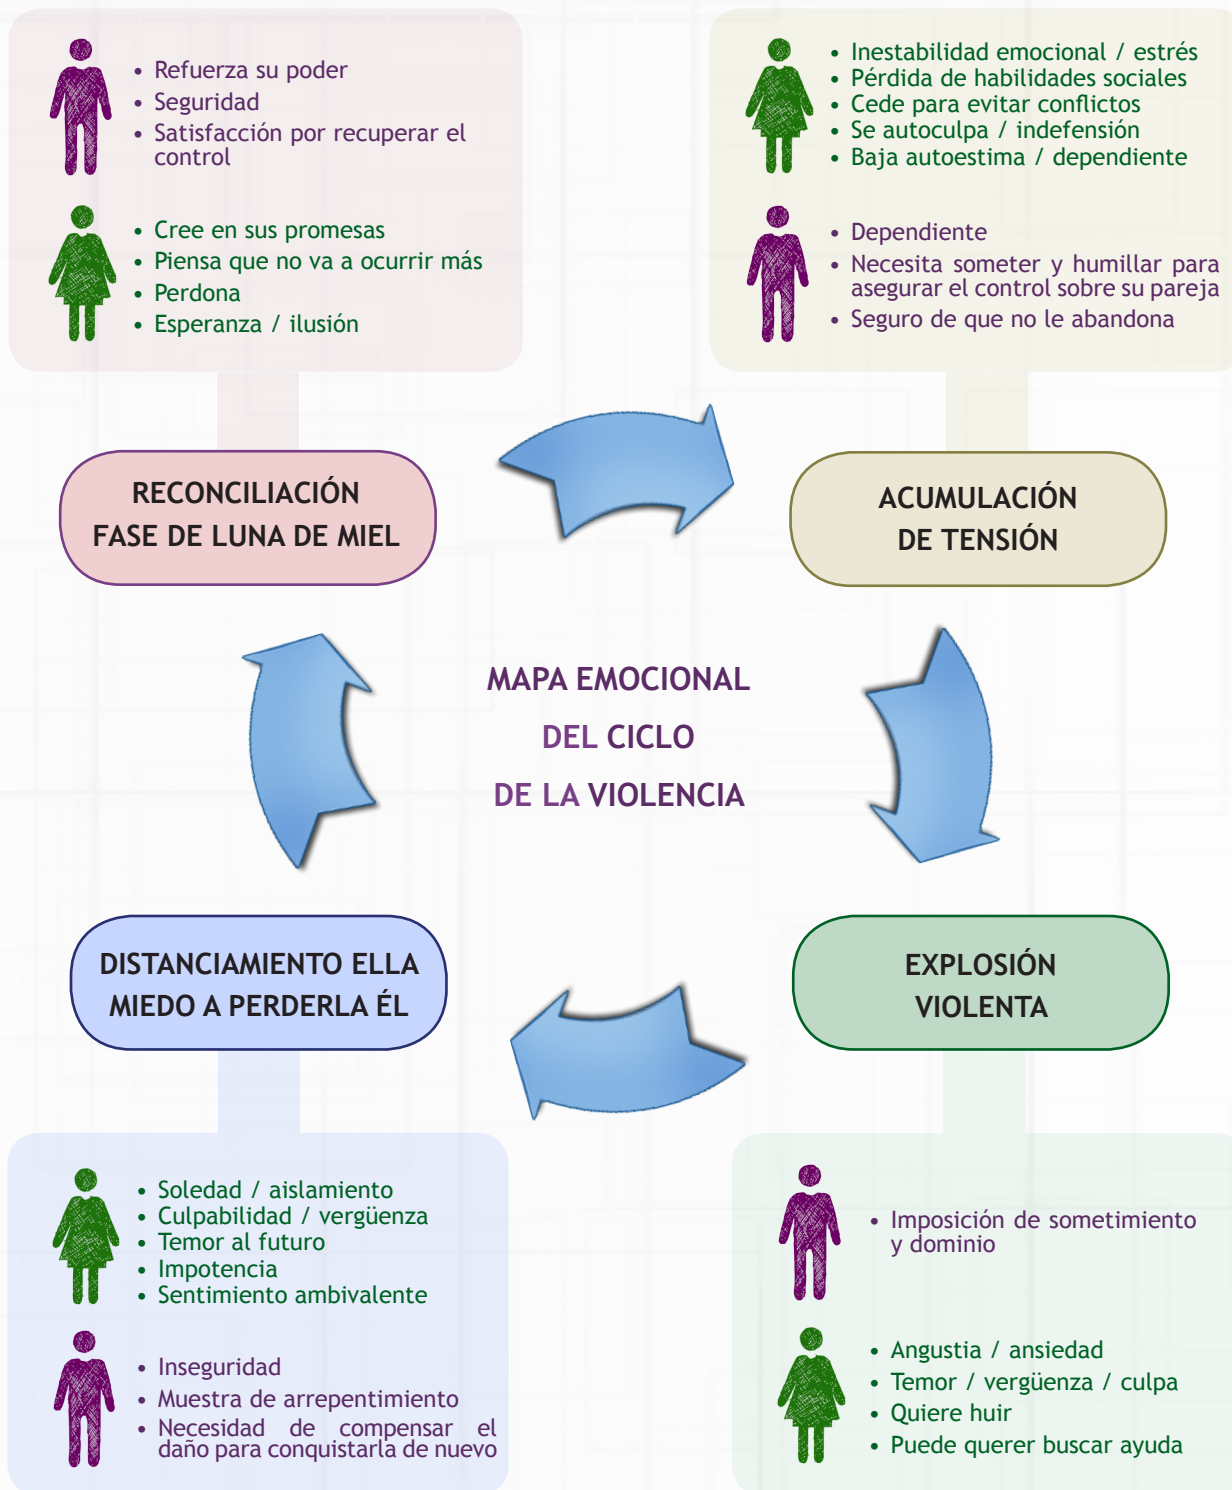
• Refuerza su poder
• Seguridad
• Satisfacción por recuperar el control

• Cree en sus promesas
• Piensa que no va a ocurrir más
• Perdona
• Esperanza / ilusión

• Inestabilidad emocional / estrés
• Pérdida de habilidades sociales
• Cede para evitar conflictos
• Se autoculpa / indefensión
• Baja autoestima / dependiente

• Dependiente
• Necesita someter y humillar para asegurar el control sobre su pareja
• Seguro de que no le abandona

RECONCILIACIÓN
FASE DE LUNA DE MIEL

ACUMULACIÓN
DE TENSIÓN

MAPA EMOCIONAL
DEL CICLO
DE LA VIOLENCIA

DISTANCIAMIENTO ELLA
MIEDO A PERDERLA ÉL

EXPLOSIÓN
VIOLENTA

• Soledad / aislamiento
• Culpabilidad / vergüenza
• Temor al futuro
• Impotencia
• Sentimiento ambivalente

• Inseguridad
• Muestra de arrepentimiento
• Necesidad de compensar el daño para conquistarla de nuevo

• Imposición de sometimiento y dominio

• Angustia / ansiedad
• Temor / vergüenza / culpa
• Quiere huir
• Puede querer buscar ayuda